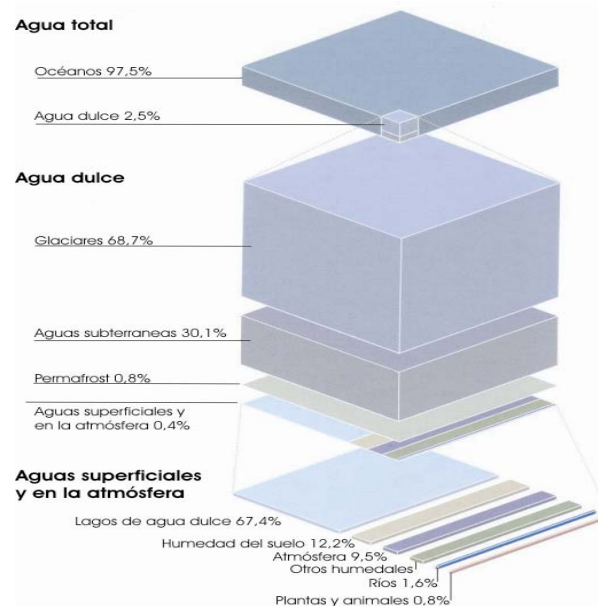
Agua total

Océanos 97,5%

Agua dulce 2,5%

Agua dulce

Glaciares 68,7%

Aguas subterraneas 30,1%

Permafrost 0,8%

Aguas superficiales y en la atmósfera 0,4%

Aguas superficiales y en la atmósfera

Lagos de agua dulce 67,4%

Humedad del suelo 12,2%

Atmósfera 9,5%

Otros humedales

Ríos 1,6%

Plantas y animales 0,8%